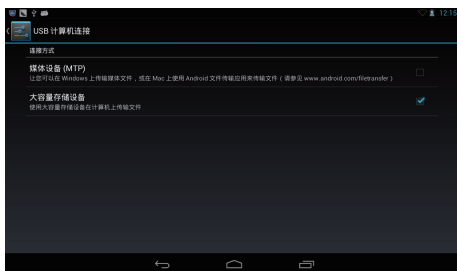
12:18

USB 计算机连接

连接方式

媒体设备 (MTP)
让您可以在 Windows 上传输媒体文件，或在 Mac 上使用 Android 文件传输应用来传输文件（请参见 www.android.com/filetransfer）

大容量存储设备
使用大容量存储设备在计算机上传输文件